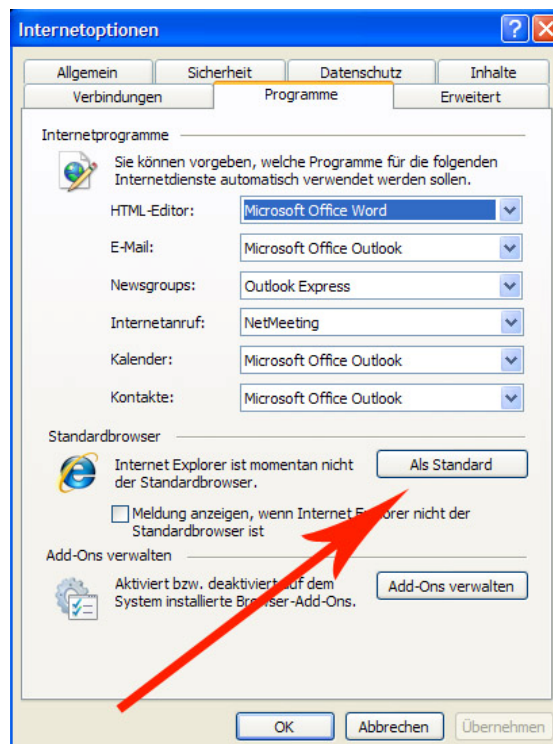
Internetoptionen

?

Allgemein | Sicherheit | Datenschutz | Inhalte

Verbindungen | Programme | Erweitert

Internetprogramme

Sie können vorgeben, welche Programme für die folgenden Internetdienste automatisch verwendet werden sollen.

HTML-Editor: Microsoft Office Word

E-Mail: Microsoft Office Outlook

Newsgroups: Outlook Express

Internetanruf: NetMeeting

Kalender: Microsoft Office Outlook

Kontakte: Microsoft Office Outlook

Standardbrowser

Internet Explorer ist momentan nicht der Standardbrowser.

Als Standard

Meldung anzeigen, wenn Internet Explorer nicht der Standardbrowser ist

Add-Ons verwalten

Aktiviert bzw. deaktiviert auf dem System installierte Browser-Add-Ons.

Add-Ons verwalten

OK

Abbrechen

Übernehmen